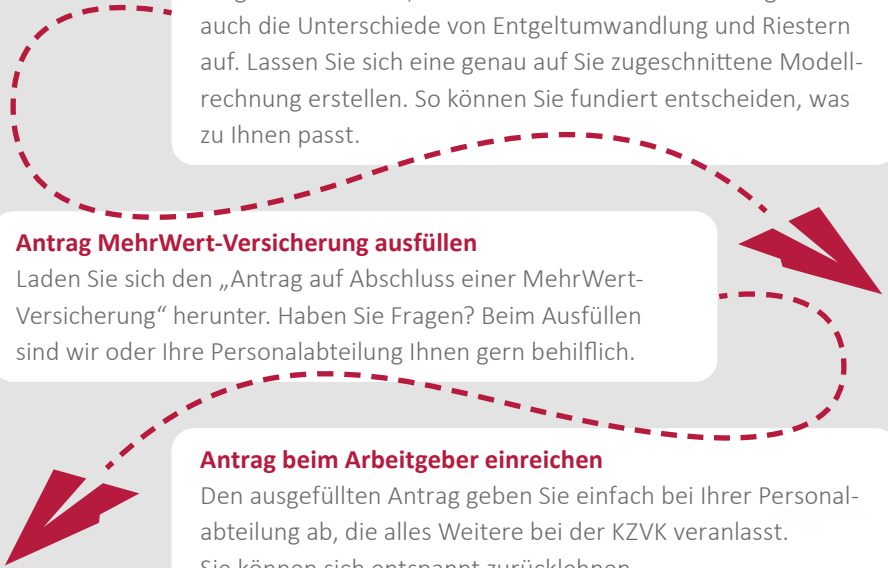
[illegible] auch die Unterschiede von Entgeltumwandlung und Riestern auf. Lassen Sie sich eine genau auf Sie zugeschnittene Modellrechnung erstellen. So können Sie fundiert entscheiden, was zu Ihnen passt.

**Antrag MehrWert-Versicherung ausfüllen**
Laden Sie sich den „Antrag auf Abschluss einer MehrWert-Versicherung“ herunter. Haben Sie Fragen? Beim Ausfüllen sind wir oder Ihre Personalabteilung Ihnen gern behilflich.

**Antrag beim Arbeitgeber einreichen**
Den ausgefüllten Antrag geben Sie einfach bei Ihrer Personalabteilung ab, die alles Weitere bei der KZVK veranlasst. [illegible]